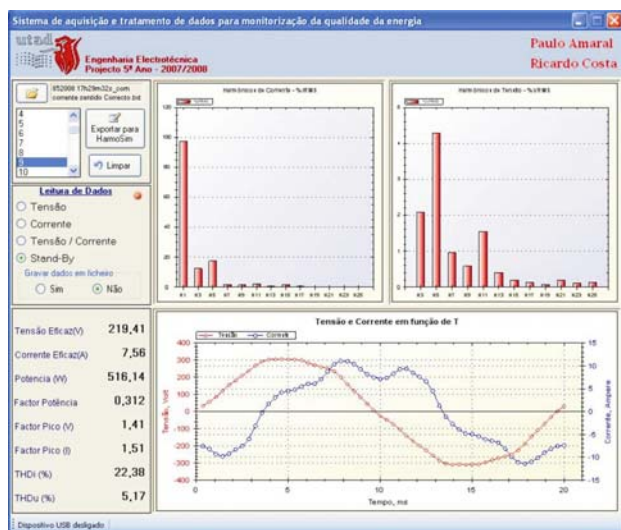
Sistema de aquisição e tratamento de dados para monitorização da qualidade da energia

utad

Engenharia Electrotécnica
Projecto 5º Ano - 2007/2008

Paulo Amaral
Ricardo Costa

852008 17h29m32s_pom corrente sentido Correcto.txt

4
5
6
7
8
9
10

Exportar para HarmoSim

Limpar

Leitura de Dados

Tensão
Corrente
Tensão / Corrente
Stand-By

Gravar dados em ficheiro
Sim
Não

Harmónicos de Corrente - %.IRMS

Harmónicos de Tensão - %.VRMS

| | |
|---|---|
| Tensão Eficaz(V) | 219,41 |
| Corrente Eficaz(A) | 7,56 |
| Potencia (W) | 516,14 |
| Factor Potência | 0,312 |
| Factor Pico (V) | 1,41 |
| Factor Pico (I) | 1,51 |
| THDi (%) | 22,38 |
| THDu (%) | 5,17 |

Tensão e Corrente em função de T

Tensão
Corrente

Tensão, Volt
Corrente, Ampere
Tempo, ms

400
300
200
100
0
-100
-200
-300
-400

15
10
5
0
-5
-10
-15

0
5
10
15
20

Dispositivo USB desligado